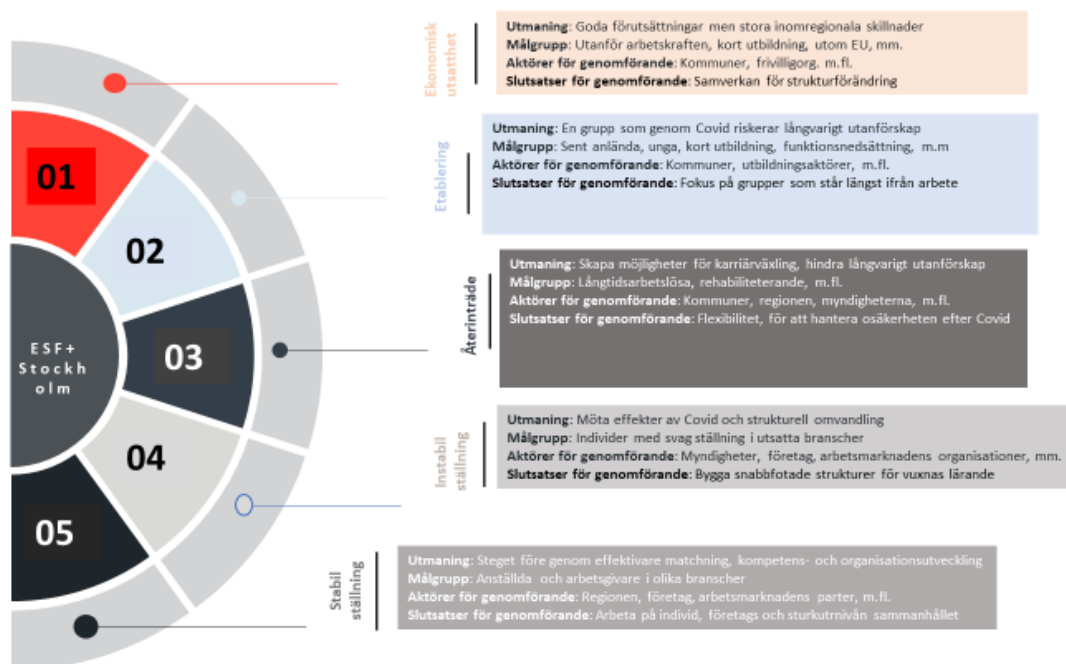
ESF+ Stockholm

01

02

03

04

05

Ekonomisk utsatthet

Utmaning: Goda förutsättningar men stora inomregionala skillnader
Målgrupp: Utanför arbetskraften, kort utbildning, utom EU, mm.
Aktörer för genomförande: Kommuner, frivilligorg. m.fl.
Slutsatser för genomförande: Samverkan för strukturförändring

Etablering

Utmaning: En grupp som genom Covid riskerar långvarigt utanförskap
Målgrupp: Sent anlända, unga, kort utbildning, funktionsnedsättning, m.m
Aktörer för genomförande: Kommuner, utbildningsaktörer, m.fl.
Slutsatser för genomförande: Fokus på grupper som står längst ifrån arbete

Återinträde

Utmaning: Skapa möjligheter för karriärväxling, hindra långvarigt utanförskap
Målgrupp: Långtidsarbetslösa, rehabiliterande, m.fl.
Aktörer för genomförande: Kommuner, regionen, myndigheterna, m.fl.
Slutsatser för genomförande: Flexibilitet, för att hantera osäkerheten efter Covid

Instabil ställning

Utmaning: Möta effekter av Covid och strukturell omvandling
Målgrupp: Individer med svag ställning i utsatta branscher
Aktörer för genomförande: Myndigheter, företag, arbetsmarknadens organisationer, mm.
Slutsatser för genomförande: Bygga snabbfotade strukturer för vuxnas lärande

Stabil ställning

Utmaning: Steget före genom effektivare matchning, kompetens- och organisationsutveckling
Målgrupp: Anställda och arbetsgivare i olika branscher
Aktörer för genomförande: Regionen, företag, arbetsmarknadens parter, m.fl.
Slutsatser för genomförande: Arbeta på individ, företags och sturkutrnivån sammanhållet